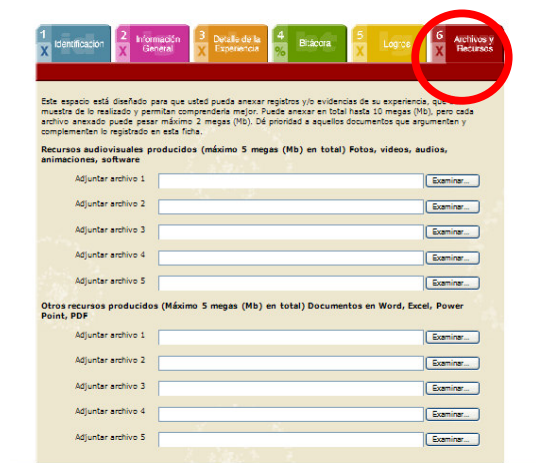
1 X Identificación | 2 X Información General | 3 X Detalle de la Experiencia | 4 % Bitácora | 5 X Logros | 6 X Archivos y Recursos

Este espacio está diseñado para que usted pueda anexar registros y/o evidencias de su experiencia, que muestra de lo realizado y permitan comprenderla mejor. Puede anexar en total hasta 10 megas (Mb), pero cada archivo anexado puede pasar máximo 2 megas (Mb). Dé prioridad a aquellos documentos que argumenten y complementen lo registrado en esta ficha.

Recursos audiovisuales producidos (máximo 5 megas (Mb) en total) Fotos, videos, audios, animaciones, software

Adjuntar archivo 1 Examinar...

Adjuntar archivo 2 Examinar...

Adjuntar archivo 3 Examinar...

Adjuntar archivo 4 Examinar...

Adjuntar archivo 5 Examinar...

Otros recursos producidos (Máximo 5 megas (Mb) en total) Documentos en Word, Excel, Power Point, PDF

Adjuntar archivo 1 Examinar...

Adjuntar archivo 2 Examinar...

Adjuntar archivo 3 Examinar...

Adjuntar archivo 4 Examinar...

Adjuntar archivo 5 Examinar...